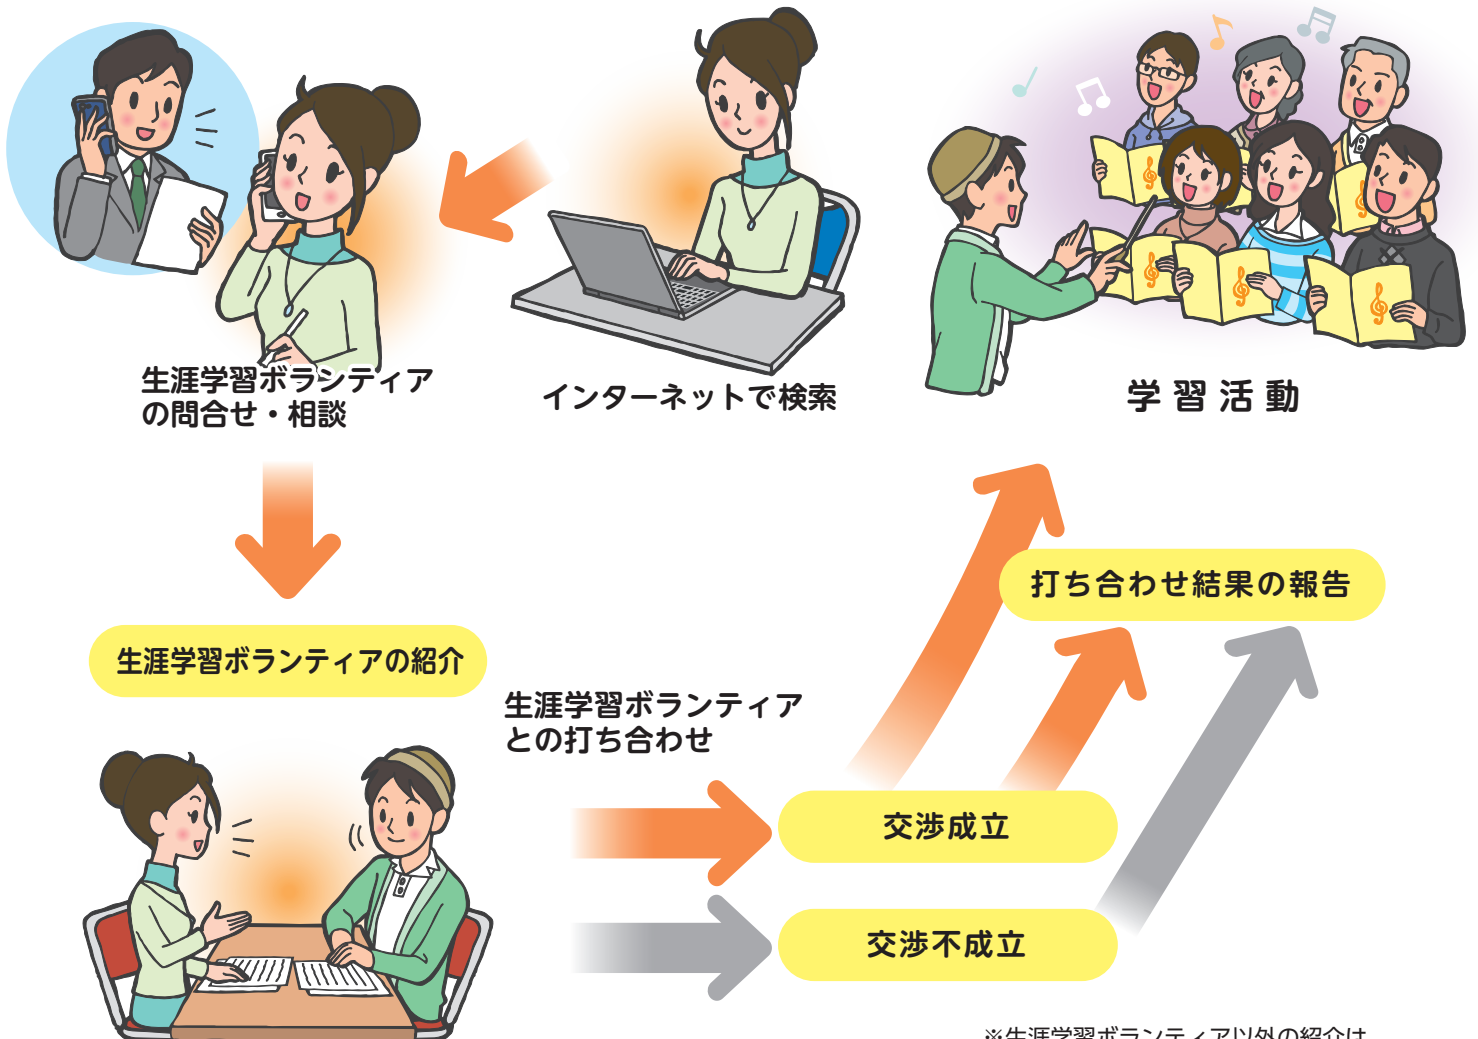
生涯学習ボランティアの問合せ・相談

インターネットで検索

学 習 活 動

打ち合わせ結果の報告

生涯学習ボランティアの紹介

生涯学習ボランティアとの打ち合わせ

交渉成立

交渉不成立

※生涯学習ボランティア以外の紹介は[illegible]